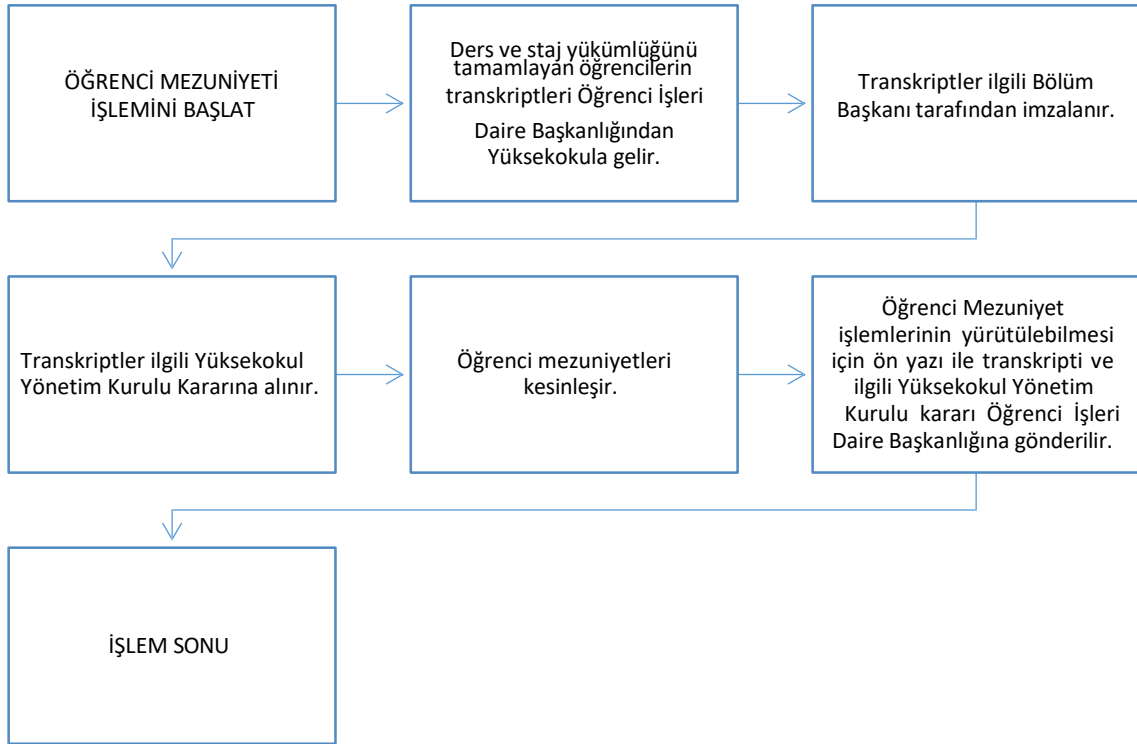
ÖĞRENCİ MEZUNİYETİ İŞLEMİNİ BAŞLAT

Ders ve staj yükümlüğünü tamamlayan öğrencilerin transkriptleri Öğrenci İşleri Daire Başkanlığından Yüksekokula gelir.

Transkriptler ilgili Bölüm Başkanı tarafından imzalanır.

Transkriptler ilgili Yüksekokul Yönetim Kurulu Kararına alınır.

Öğrenci mezuniyetleri kesinleşir.

Öğrenci Mezuniyet işlemlerinin yürütülebilmesi için ön yazı ile transkripti ve ilgili Yüksekokul Yönetim Kurulu kararı Öğrenci İşleri Daire Başkanlığına gönderilir.

İŞLEM SONU